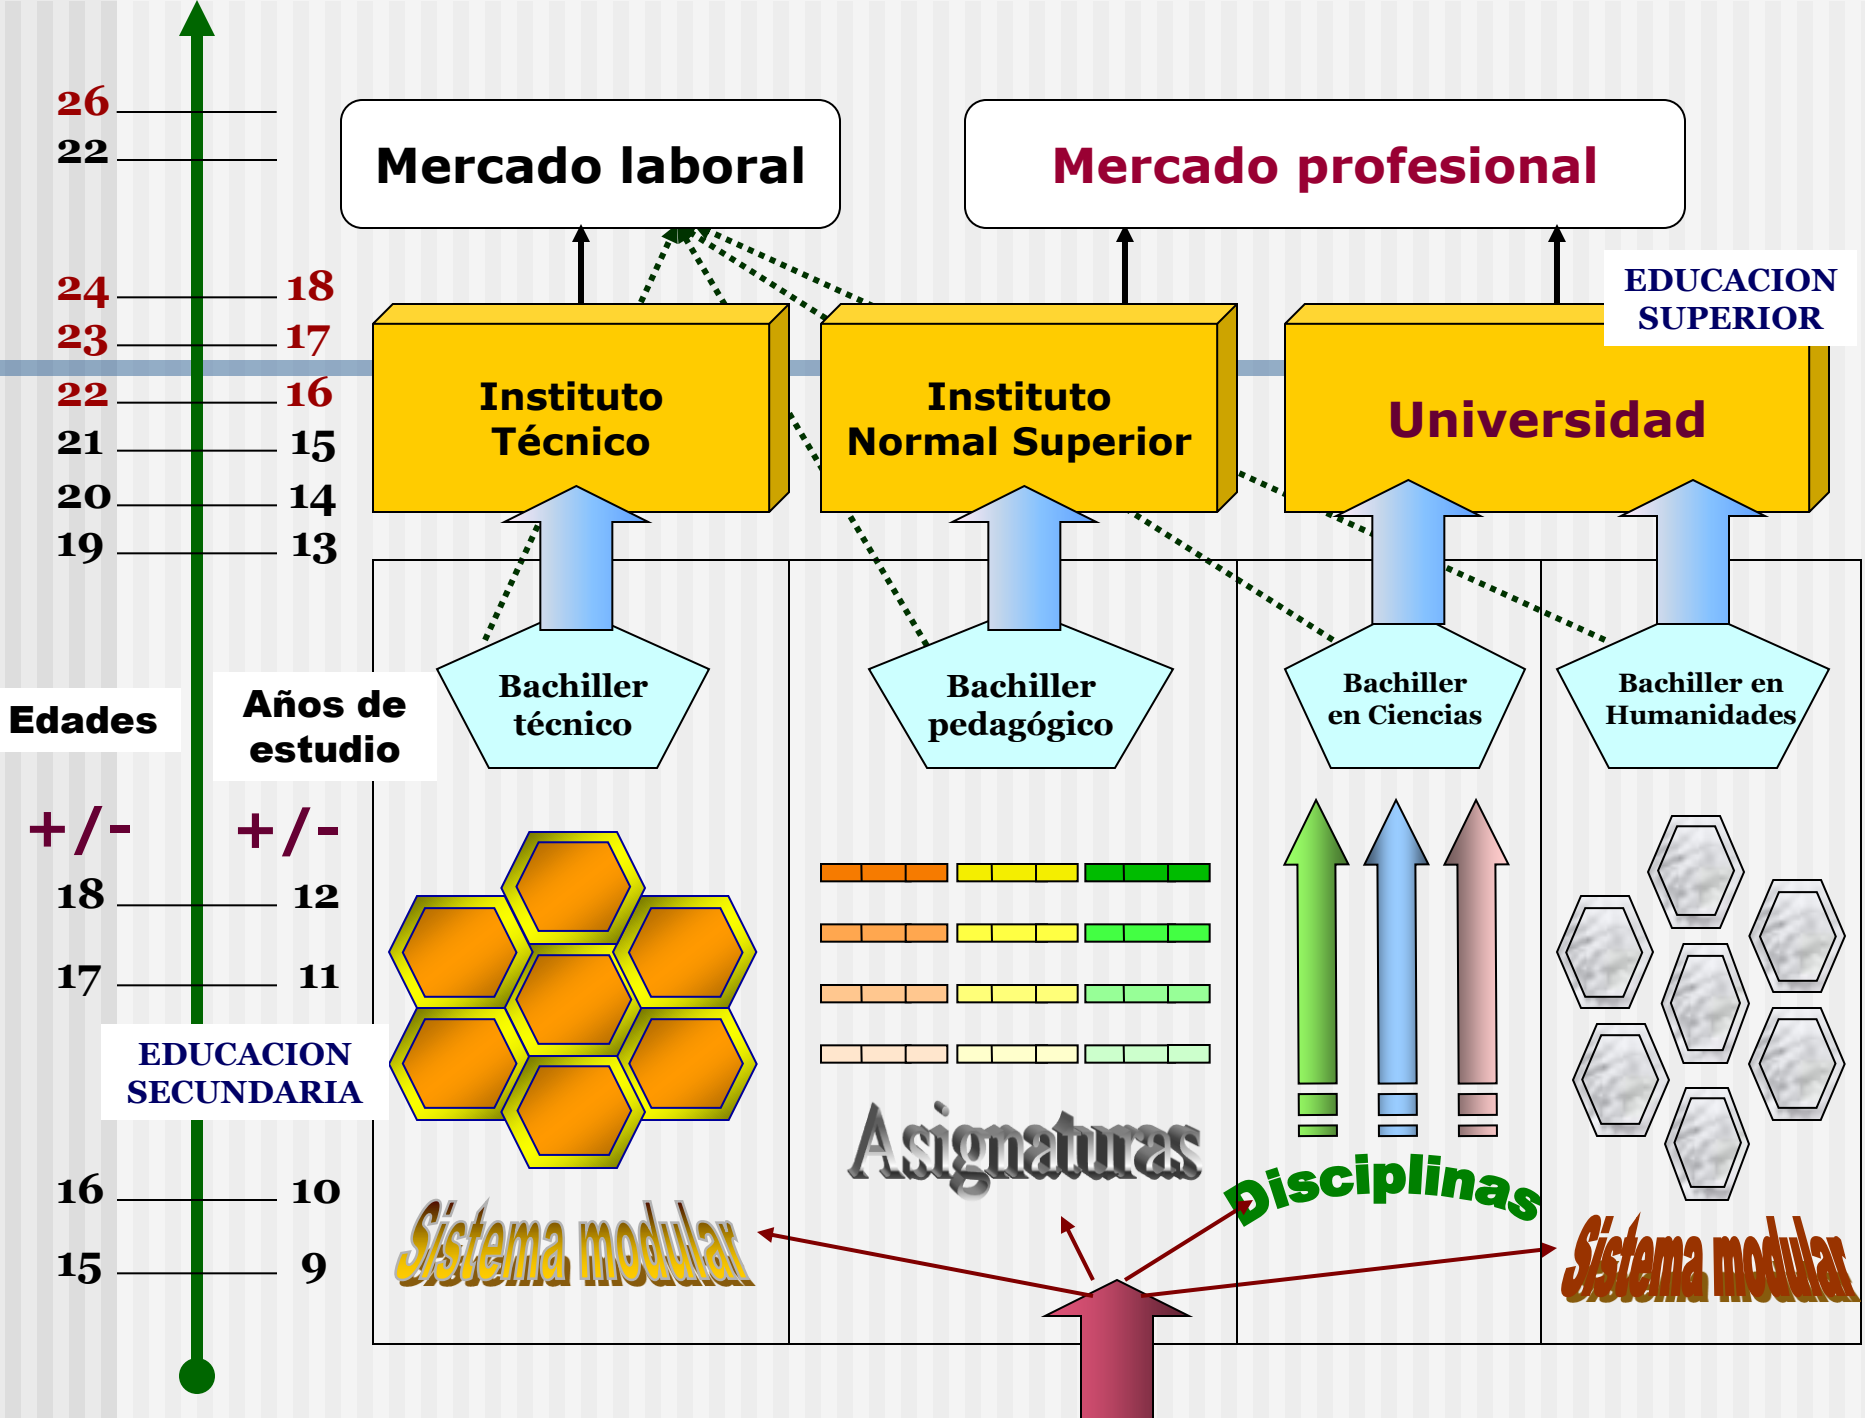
26
22

24 18
23 17
22 16
21 15
20 14
19 13

Mercado laboral

Mercado profesional

EDUCACION SUPERIOR

Instituto Técnico

Instituto Normal Superior

Universidad

Edades

Años de estudio

Bachiller técnico

Bachiller pedagógico

Bachiller en Ciencias

Bachiller en Humanidades

+/-

+/-

18 12
17 11

EDUCACION SECUNDARIA

16 10
15 9

Asignaturas

Disciplinas

Sistema modular

Sistema modular